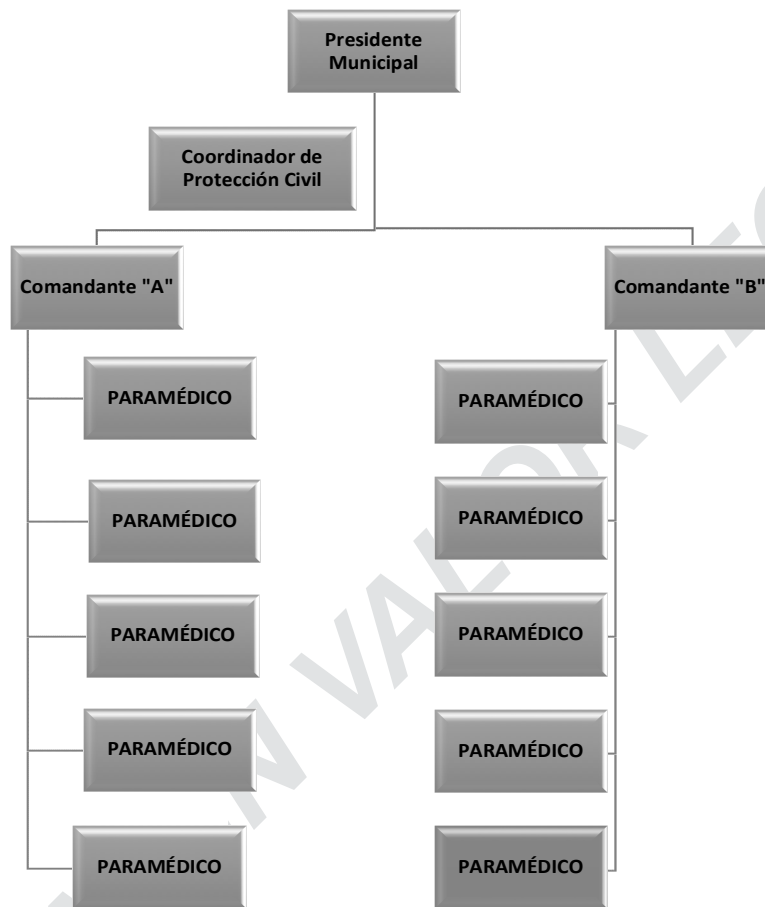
Presidente Municipal

Coordinador de Protección Civil

Comandante "A"

Comandante "B"

PARAMÉDICO

PARAMÉDICO

PARAMÉDICO

PARAMÉDICO

PARAMÉDICO

PARAMÉDICO

PARAMÉDICO

PARAMÉDICO

PARAMÉDICO

PARAMÉDICO

N VALOR LE